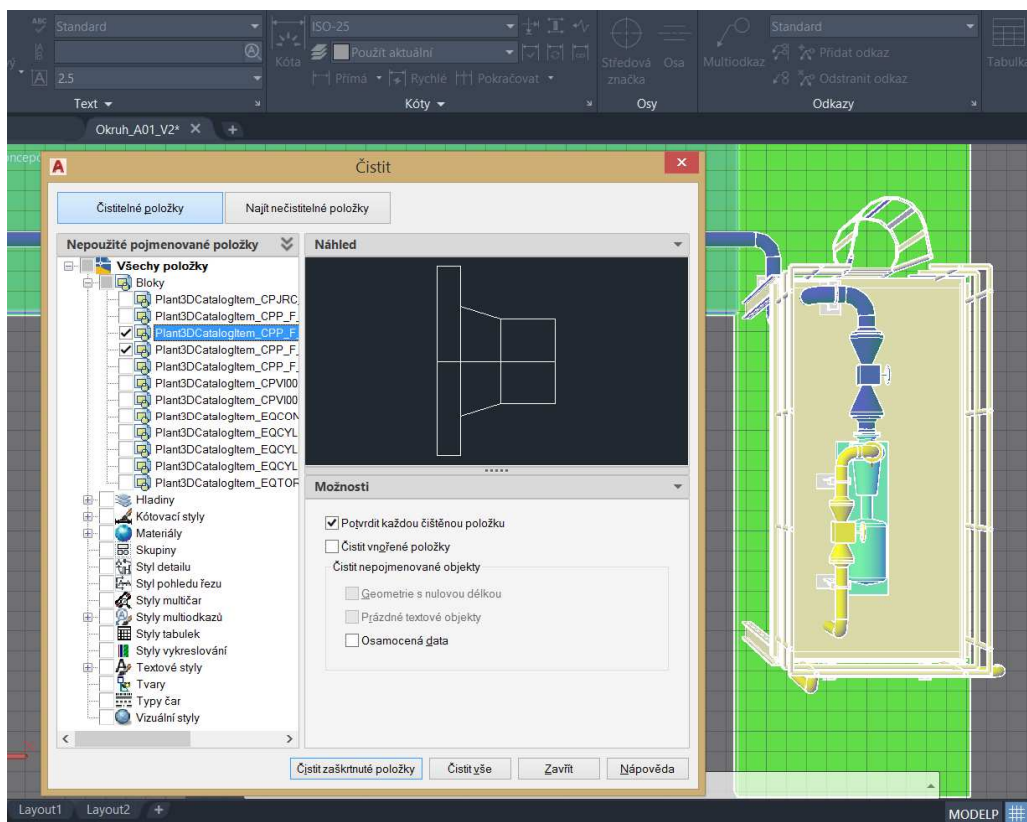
Standard
2.5
Text
ISO-25
Kóta
Použít aktuální
Přímá
Rychlé
Pokračovat
Kóty
Středová značka
Osa
Osy
Multiodkaz
Standard
Přidat odkaz
Odstranit odkaz
Odkazy
Tabulka
Okruh_A01_V2*
Čistit
Čistitelné položky
Najít nečistitelné položky
Nepoužité pojmenované položky
Všechny položky
Bloky
Plant3DCatalogItem_CPJRC
Plant3DCatalogItem_CPP_F
Plant3DCatalogItem_CPP_F
Plant3DCatalogItem_CPP_F
Plant3DCatalogItem_CPP_F
Plant3DCatalogItem_CPVI00
Plant3DCatalogItem_CPVI00
Plant3DCatalogItem_EQCON
Plant3DCatalogItem_EQCYL
Plant3DCatalogItem_EQCYL
Plant3DCatalogItem_EQCYL
Plant3DCatalogItem_EQTOR
Hladiny
Kótovací styly
Materiály
Skupiny
Styl detailu
Styl pohledu řezu
Styly multičar
Styly multiodkazů
Styly tabulek
Styly vykreslování
Textové styly
Tvary
Typy čar
Vizuální styly
Náhled
Možnosti
Potvrdit každou čištěnou položku
Čistit vnořené položky
Čistit nepojmenované objekty
Geometrie s nulovou délkou
Prázdné textové objekty
Osamocená data
Čistit zaškrtnuté položky
Čistit vše
Zavřít
Nápověda
Layout1
Layout2
MODELP